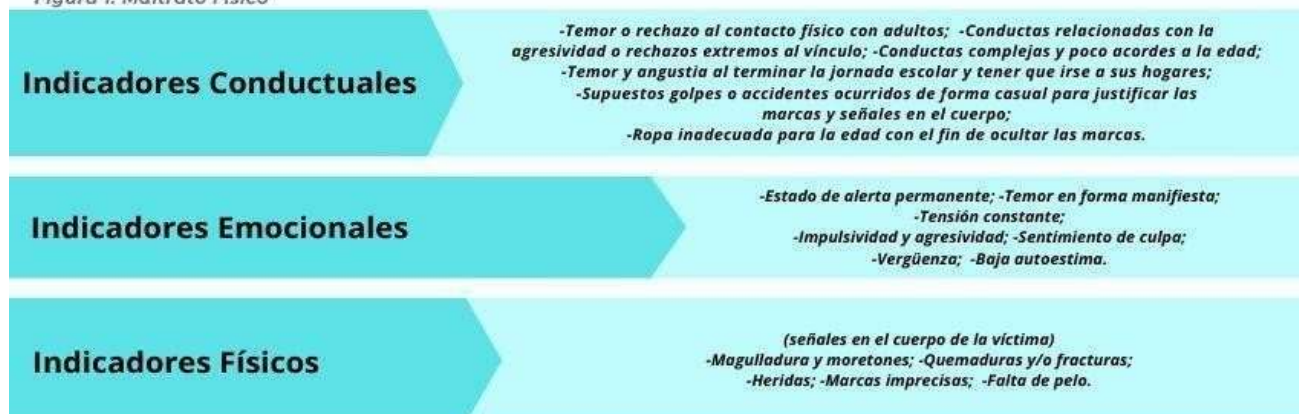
Figura 1. Maltrato Físico

Indicadores Conductuales

-Temor o rechazo al contacto físico con adultos; -Conductas relacionadas con la agresividad o rechazos extremos al vínculo; -Conductas complejas y poco acordes a la edad; -Temor y angustia al terminar la jornada escolar y tener que irse a sus hogares; -Supuestos golpes o accidentes ocurridos de forma casual para justificar las marcas y señales en el cuerpo; -Ropa inadecuada para la edad con el fin de ocultar las marcas.

Indicadores Emocionales

-Estado de alerta permanente; -Temor en forma manifiesta; -Tensión constante; -Impulsividad y agresividad; -Sentimiento de culpa; -Vergüenza; -Baja autoestima.

Indicadores Físicos

(señales en el cuerpo de la víctima) -Magulladura y moretones; -Quemaduras y/o fracturas; -Heridas; -Marcas imprecisas; -Falta de pelo.